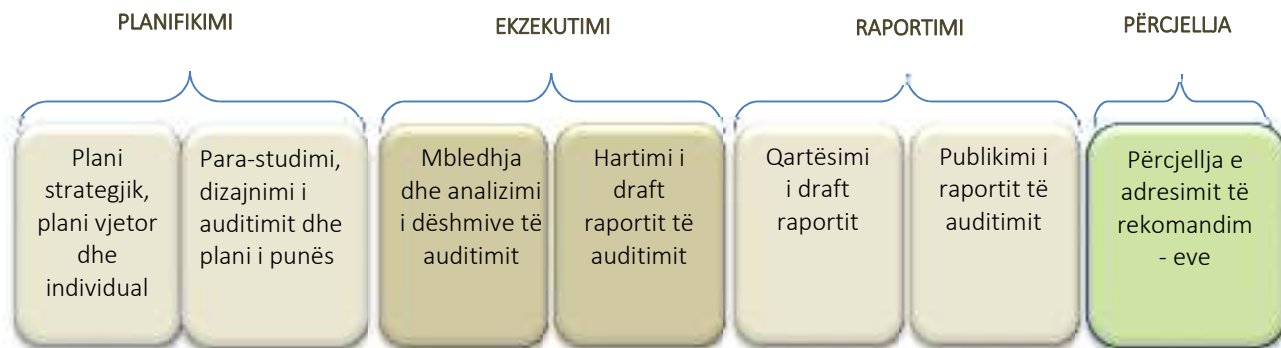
PLANIFIKIMI

EKZEKUTIMI

RAPORTIMI

PËRCJELLJA

Plani strategjik, plani vjetor dhe individual

Para-studimi, dizajnimi i auditimit dhe plani i punës

Mbledhja dhe analizimi i dëshmive të auditimit

Hartimi i draft raportit të auditimit

Qartësimi i draft raportit

Publikimi i raportit të auditimit

Përcjellja e adresimit të rekomandim - eve